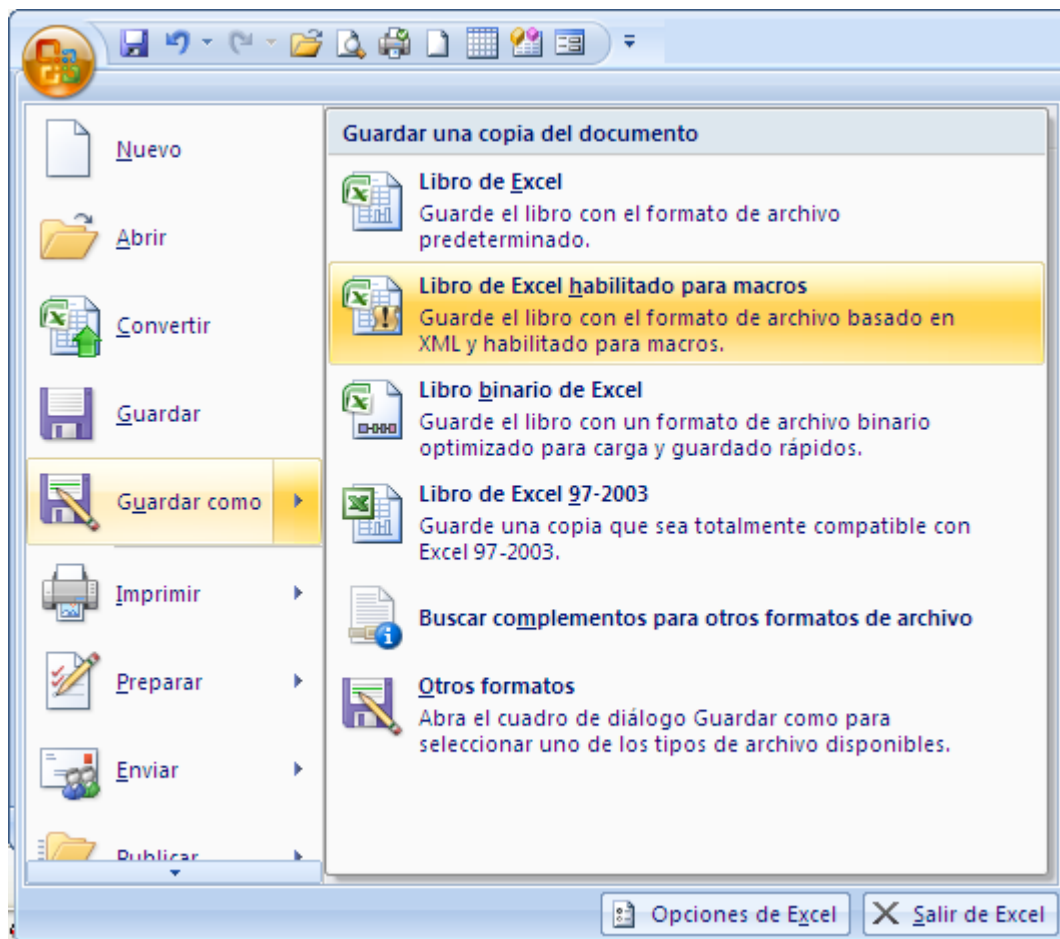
Nuevo

Abrir

Convertir

Guardar

Guardar como

Imprimir

Preparar

Enviar

Publicar

Guardar una copia del documento

Libro de Excel
Guarde el libro con el formato de archivo predeterminado.

Libro de Excel habilitado para macros
Guarde el libro con el formato de archivo basado en XML y habilitado para macros.

Libro binario de Excel
Guarde el libro con un formato de archivo binario optimizado para carga y guardado rápidos.

Libro de Excel 97-2003
Guarde una copia que sea totalmente compatible con Excel 97-2003.

Buscar complementos para otros formatos de archivo

Otros formatos
Abra el cuadro de diálogo Guardar como para seleccionar uno de los tipos de archivo disponibles.

Opciones de Excel

Salir de Excel